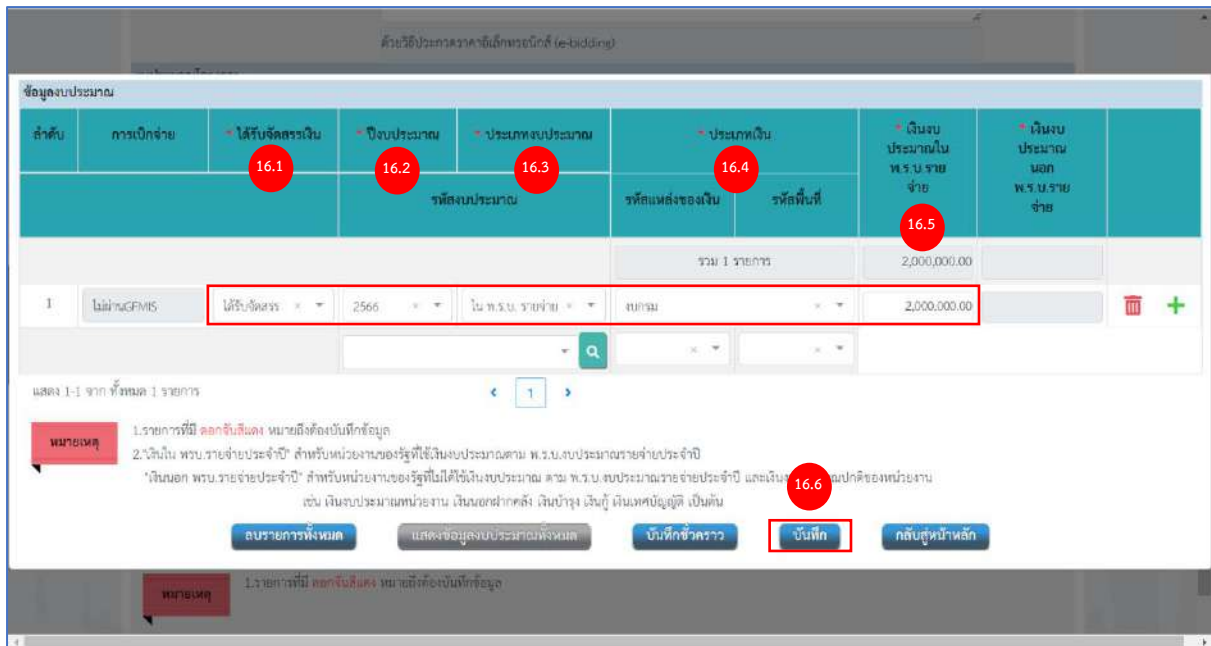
ด้วยวิธีประกวดราคาอิเล็กทรอนิกส์ (e-bidding)

ข้อมูลงบประมาณ

| ลำดับ | การเบิกจ่าย | * ได้รับจัดสรรเงิน | * ปีงบประมาณ | * ประเภทงบประมาณ | * ประเภทเงิน | | * เงินงบประมาณใน พ.ร.บ.รายจ่าย | * เงินงบประมาณนอก พ.ร.บ.รายจ่าย |
|---|---|---|---|---|---|---|---|---|
| | | | รหัสงบประมาณ | | รหัสแหล่งของเงิน | รหัสพื้นที่ | | |
| | | | | | รวม 1 รายการ | | 2,000,000.00 | |
| 1 | ไม่ผ่านGFMIS | ได้รับจัดสรร | 2566 | ใน พ.ร.บ. รายจ่าย | งบกรม | | 2,000,000.00 | |

16.1 16.2 16.3 16.4 16.5

แสดง 1-1 จาก ทั้งหมด 1 รายการ

‹ 1 ›

หมายเหตุ

1.รายการที่มี ดอกจันสีแดง หมายถึงต้องบันทึกข้อมูล

2."เงินใน พรบ.รายจ่ายประจำปี" สำหรับหน่วยงานของรัฐที่ใช้เงินงบประมาณตาม พ.ร.บ.งบประมาณรายจ่ายประจำปี

"เงินนอก พรบ.รายจ่ายประจำปี" สำหรับหน่วยงานของรัฐที่ไม่ได้ใช้เงินงบประมาณ ตาม พ.ร.บ.งบประมาณรายจ่ายประจำปี และเงิน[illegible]ณปกติของหน่วยงาน เช่น เงินงบประมาณหน่วยงาน เงินนอกฝากคลัง เงินบำรุง เงินกู้ เงินเทศบัญญัติ เป็นต้น

16.6

ลบรายการทั้งหมด แสดงข้อมูลงบประมาณทั้งหมด บันทึกชั่วคราว บันทึก กลับสู่หน้าหลัก

หมายเหตุ

1.รายการที่มี ดอกจันสีแดง หมายถึงต้องบันทึกข้อมูล